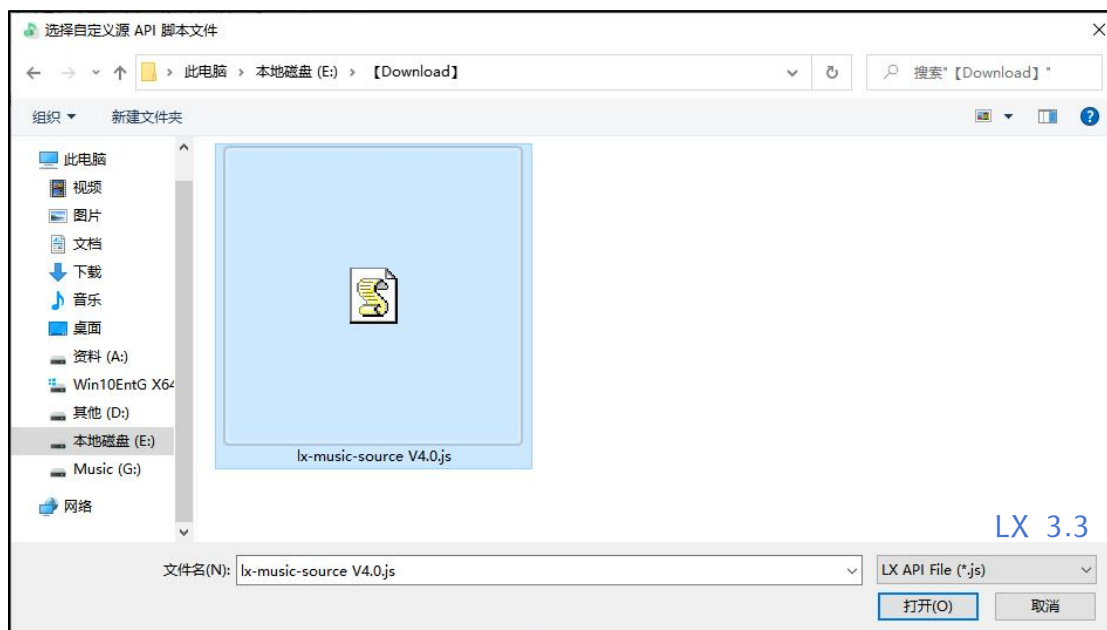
选择自定义源 API 脚本文件

此电脑 › 本地磁盘 (E:) › 【Download】

搜索"【Download】"

组织 ▾ 新建文件夹

此电脑
视频
图片
文档
下载
音乐
桌面
资料 (A:)
Win10EntG X64
其他 (D:)
本地磁盘 (E:)
Music (G:)
网络

lx-music-source V4.0.js

LX 3.3

文件名(N): lx-music-source V4.0.js

LX API File (*.js)

打开(O)

取消